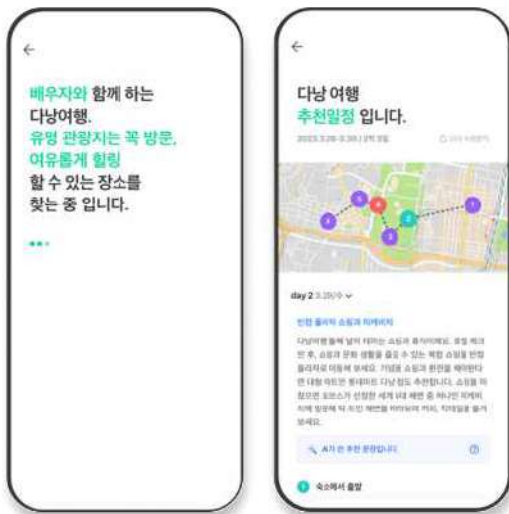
←

배우자와 함께 하는 다낭여행. 유명 관광지는 꼭 방문, 여유롭게 힐링 할 수 있는 장소를 찾는 중 입니다.

←

다낭 여행 추천일정 입니다.

2023.3.28-3.30 | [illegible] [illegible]

1 2 3 4 5 6

day 2 3.28(화) ∨

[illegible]

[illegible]

AI가 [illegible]

숙소에서 출발